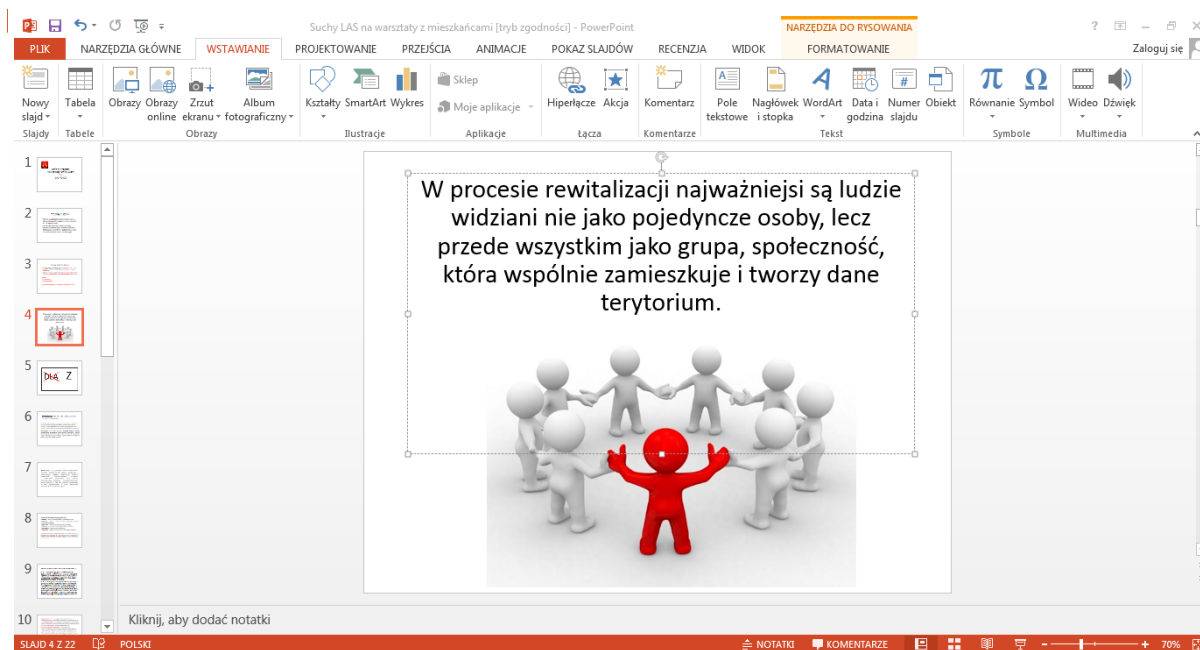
Suchy LAS na warsztaty z mieszkańcami [tryb zgodności] - PowerPoint

NARZĘDZIA DO RYSOWANIA

? – ✕

PLIK NARZĘDZIA GŁÓWNE WSTAWIANIE PROJEKTOWANIE PRZEJŚCIA ANIMACJE POKAZ SLAJDÓW RECENZJA WIDOK FORMATOWANIE

Zaloguj się

Nowy slajd Tabela Obrazy Obrazy online Zrzut ekranu Album fotograficzny Kształty SmartArt Wykres Sklep Moje aplikacje Hiperłącze Akcja Komentarz Pole tekstowe Nagłówek i stopka WordArt Data i godzina Numer slajdu Obiekt Równanie Symbol Wideo Dźwięk

Slajdy Tabele Obrazy Ilustracje Aplikacje Łącza Komentarze Tekst Symbole Multimedia

1 2 3 4 5 6 7 8 9 10

W procesie rewitalizacji najważniejsi są ludzie widziani nie jako pojedyncze osoby, lecz przede wszystkim jako grupa, społeczność, która wspólnie zamieszkuje i tworzy dane terytorium.

Kliknij, aby dodać notatki

SLAJD 4 Z 22 POLSKI NOTATKI KOMENTARZE 70%